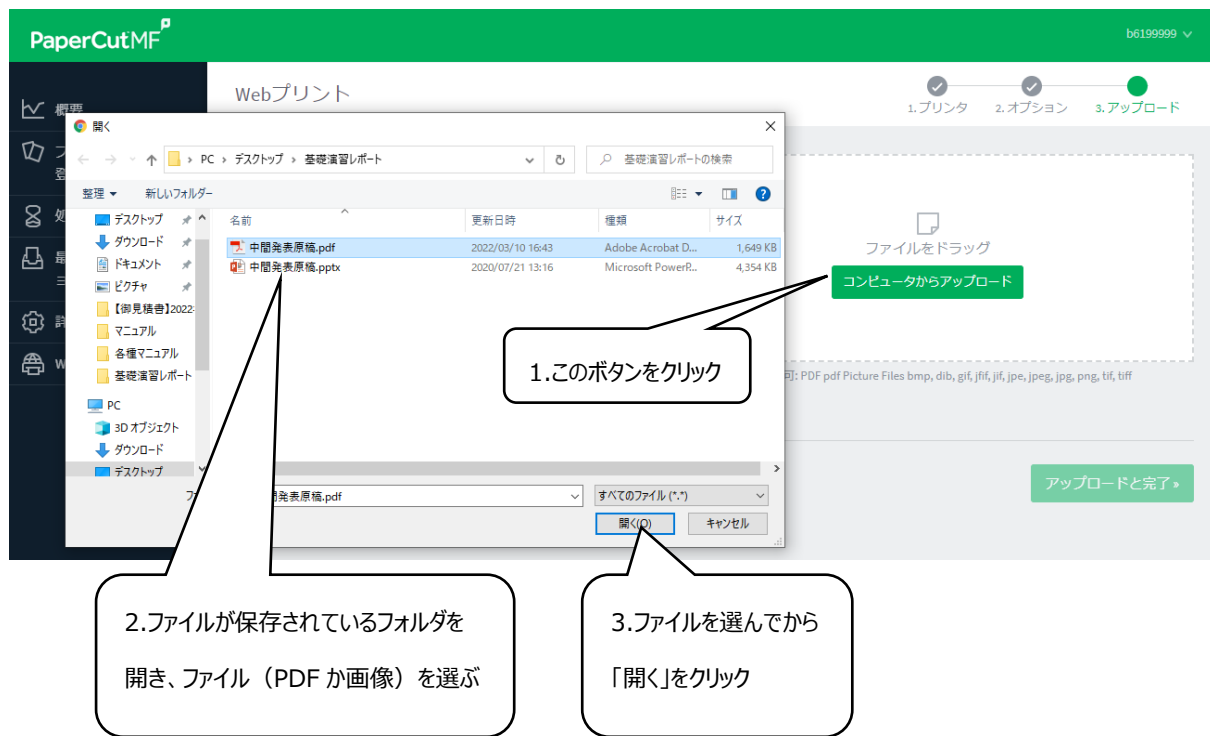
PaperCutMF

b6199999

概要

Webプリント

1.プリンタ 2.オプション 3.アップロード

開く

PC › デスクトップ › 基礎演習レポート

基礎演習レポートの検索

整理 ▾ 新しいフォルダー

デスクトップ
ダウンロード
ドキュメント
ピクチャ
【御見積書】2022
マニュアル
各種マニュアル
基礎演習レポート
PC
3D オブジェクト
ダウンロード
デスクトップ

| 名前 | 更新日時 | 種類 | サイズ |
|---|---|---|---|
| 中間発表原稿.pdf | 2022/03/10 16:43 | Adobe Acrobat D... | 1,649 KB |
| 中間発表原稿.pptx | 2020/07/21 13:16 | Microsoft PowerP... | 4,354 KB |

ファ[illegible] 間発表原稿.pdf

すべてのファイル (*.*)

開く(O) キャンセル

ファイルをドラッグ

コンピュータからアップロード

可: PDF pdf Picture Files bmp, dib, gif, jfif, jif, jpe, jpeg, jpg, png, tif, tiff

アップロードと完了 »

1.このボタンをクリック

2.ファイルが保存されているフォルダを開き、ファイル（PDF か画像）を選ぶ

3.ファイルを選んでから「開く」をクリック